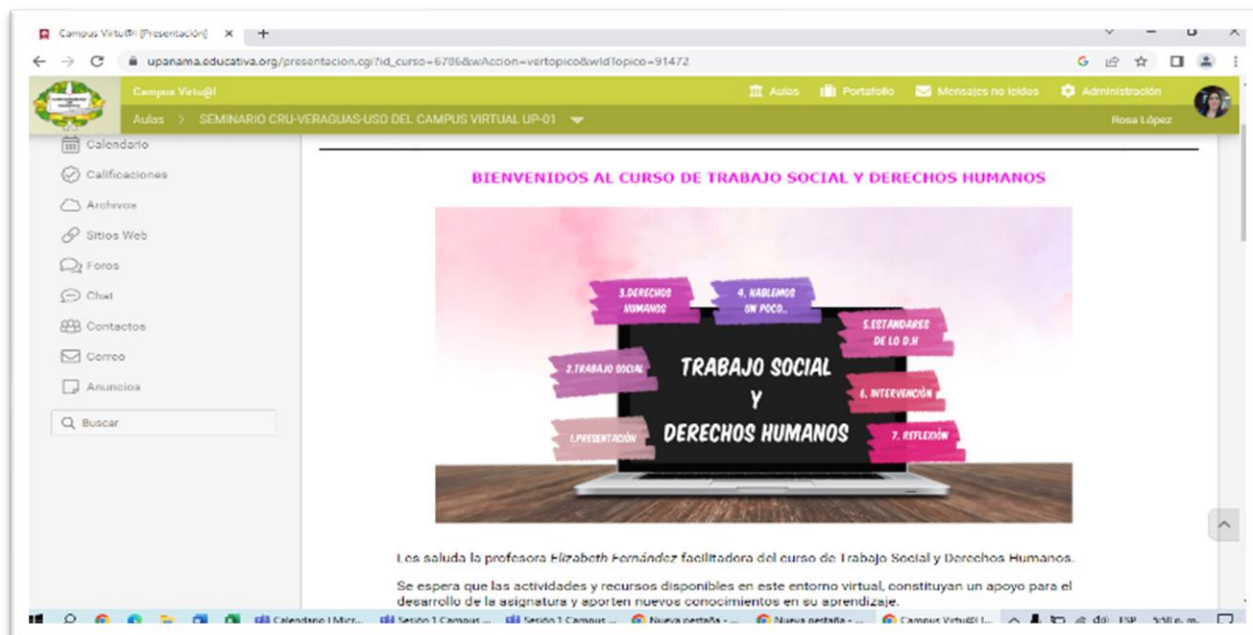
Campus Virtu@l [Presentación] ×

upanama.educativa.org/presentacion.cgi?id_curso=6786&wAccion=vertopico&wIdTopico=91472

Campus Virtu@l

Aulas > SEMINARIO CRU-VERAGUAS-USO DEL CAMPUS VIRTUAL UP-01

Aulas Portafolio Mensajes no leídos Administración

Rosa López

Calendario
Calificaciones
Archivos
Sitios Web
Foros
Chat
Contactos
Correo
Anuncios

Buscar

BIENVENIDOS AL CURSO DE TRABAJO SOCIAL Y DERECHOS HUMANOS

3.DERECHO HUMANOS

4. HABLEMOS UN POCO..

5.ESTANDARES DE LO D.H

2.TRABAJO SOCIAL

TRABAJO SOCIAL Y DERECHOS HUMANOS

6. INTERVENCIÓN

1.PRESENTACIÓN

7. REFLEXIÓN

Les saluda la profesora *Elizabeth Fernández* facilitadora del curso de Trabajo Social y Derechos Humanos.

Se espera que las actividades y recursos disponibles en este entorno virtual, constituyan un apoyo para el desarrollo de la asignatura y aporten nuevos conocimientos en su aprendizaje.

Calendario | Micr... Sesión 1 Campus ... Sesión 1 Campus ... Nueva pestaña - ... Nueva pestaña - ... Campus Virtu@l | ... ESP